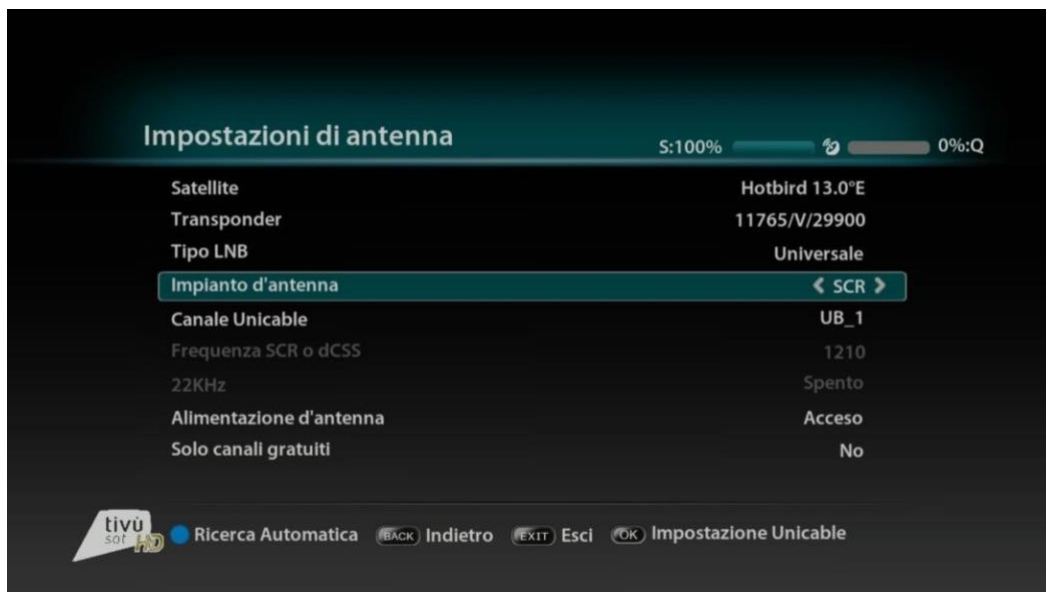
Impostazioni di antenna

S:100% 0%:Q

| | |
|---|---|
| Satellite | Hotbird 13.0°E |
| Transponder | 11765/V/29900 |
| Tipo LNB | Universale |
| Impianto d'antenna | ‹ SCR › |
| Canale Unicable | UB_1 |
| Frequenza SCR o dCSS | 1210 |
| 22KHz | Spento |
| Alimentazione d'antenna | Acceso |
| Solo canali gratuiti | No |

tivù sat HD

Ricerca Automatica BACK Indietro EXIT Esci OK Impostazione Unicable